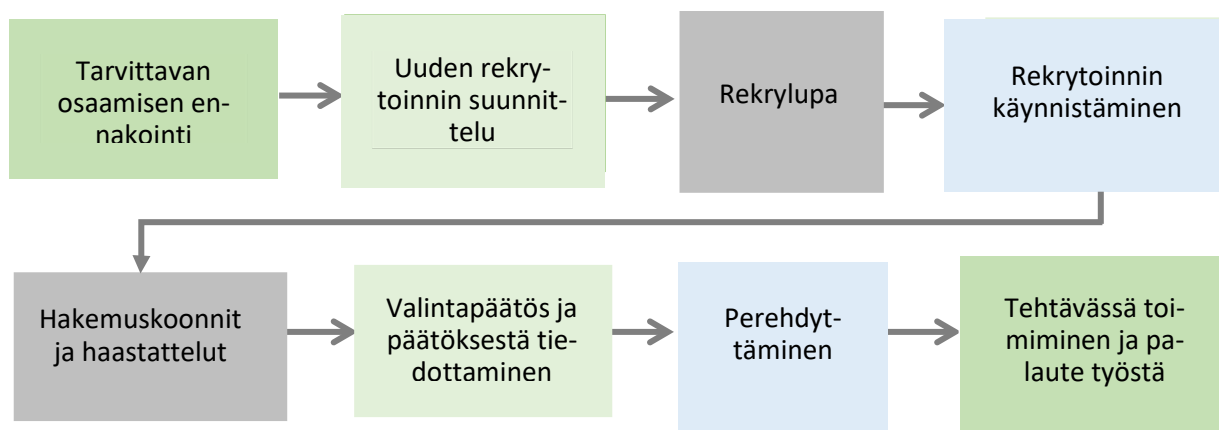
Tarvittavan osaamisen ennakointi

Uuden rekrytoinnin suunnittelu

Rekrylupa

Rekrytoinnin käynnistäminen

Hakemuskoonnit ja haastattelut

Valintapäätös ja päätöksestä tiedottaminen

Perehdyttäminen

Tehtävässä toimiminen ja palaute työstä